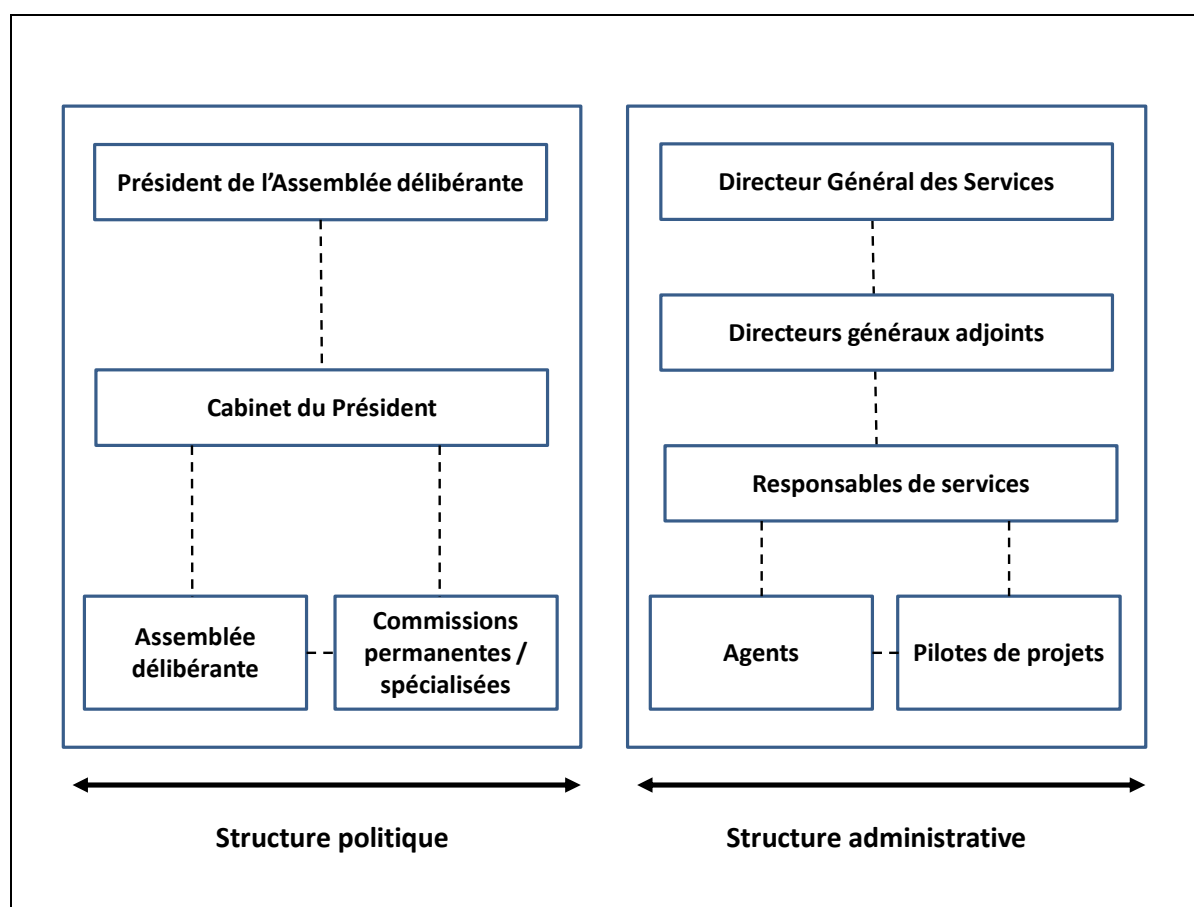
Président de l’Assemblée délibérante

Cabinet du Président

Assemblée délibérante

Commissions permanentes / spécialisées

Structure politique

Directeur Général des Services

Directeurs généraux adjoints

Responsables de services

Agents

Pilotes de projets

Structure administrative